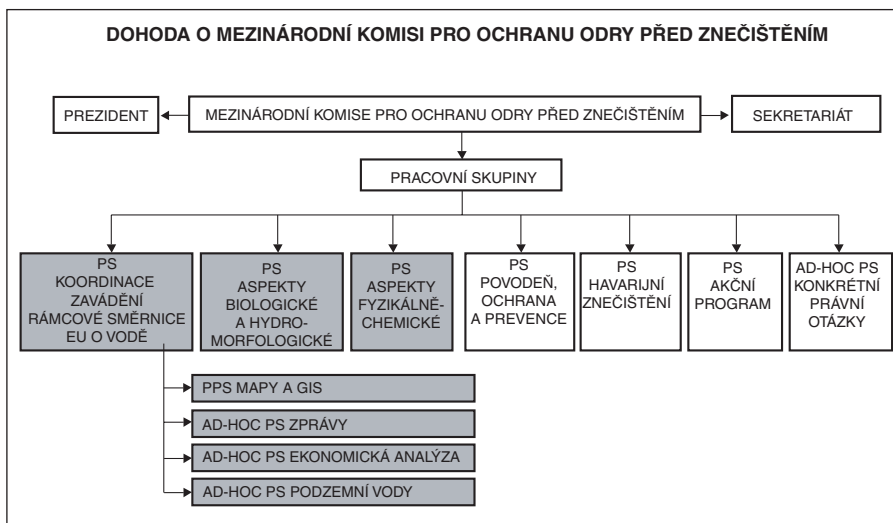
DOHODA O MEZINÁRODNÍ KOMISI PRO OCHRANU ODRY PŘED ZNEČIŠTĚNÍM

PREZIDENT

MEZINÁRODNÍ KOMISE PRO OCHRANU ODRY PŘED ZNEČIŠTĚNÍM

SEKRETARIÁT

PRACOVNÍ SKUPINY

PS KOORDINACE ZAVÁDĚNÍ RÁMCOVÉ SMĚRNICE EU O VODĚ

PS ASPEKTY BIOLOGICKÉ A HYDROMORFOLOGICKÉ

PS ASPEKTY FYZIKÁLNĚ-CHEMICKÉ

PS POVODEŇ, OCHRANA A PREVENCE

PS HAVARIJNÍ ZNEČIŠTĚNÍ

PS AKČNÍ PROGRAM

AD-HOC PS KONKRÉTNÍ PRÁVNÍ OTÁZKY

PPS MAPY A GIS

AD-HOC PS ZPRÁVY

AD-HOC PS EKONOMICKÁ ANALÝZA

AD-HOC PS PODZEMNÍ VODY